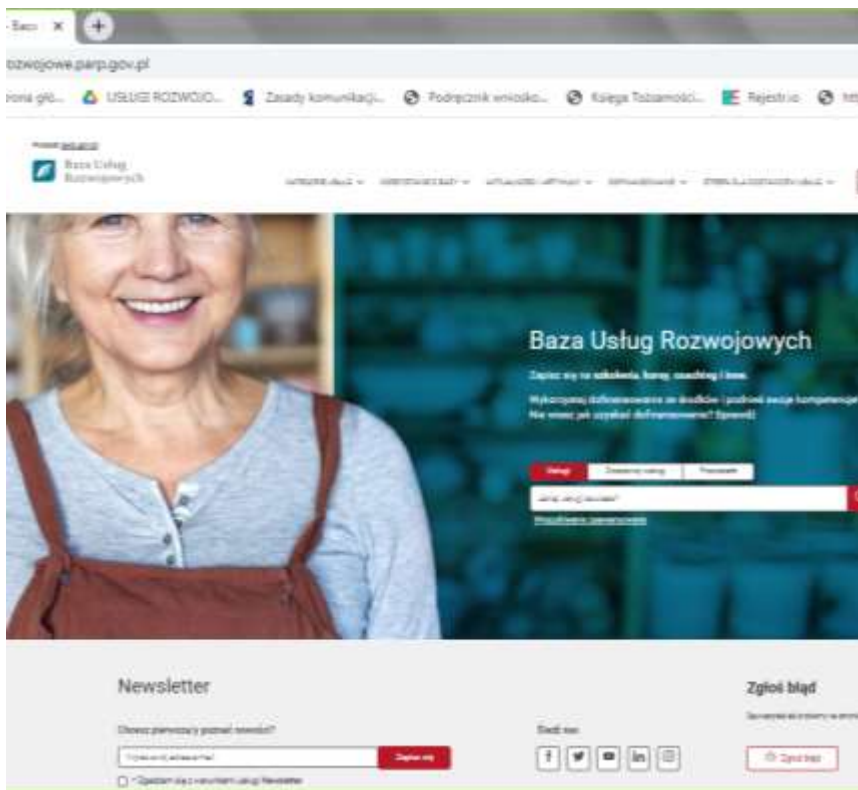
- Baz ×

ozwojowe.parp.gov.pl

rona głó... USŁUGI ROZWOJO... Zasady komunikacji... Podręcznik wniosko... Księga Tożsamości... Rejestr.io htt

Baza Usług Rozwojowych

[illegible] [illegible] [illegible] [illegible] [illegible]

Baza Usług Rozwojowych

Zapisz się na szkolenie, kurs, coaching i inne.

Wykorzystaj dofinansowanie ze środków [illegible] i podnieś swoje kompetencje. Nie wiesz jak uzyskać dofinansowanie? Sprawdź

Usługi Zlecenia usług Dostawców

Jakiej usługi szukasz?

Wyszukiwanie zaawansowane

Newsletter

Chcesz pierwszy poznać nowości?

Wpisz swój adres e-mail

Zapisz się

Zgadzam się z warunkami usługi Newsletter

Śledź nas

Zgłoś błąd

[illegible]

Zgłoś błąd